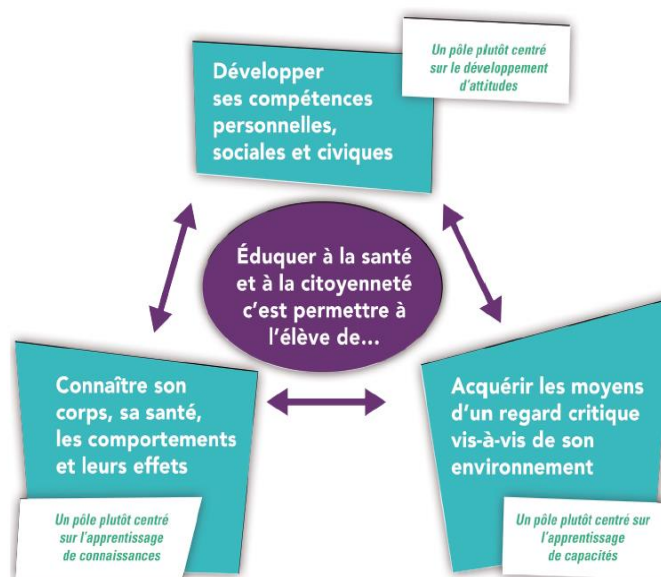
Un pôle plutôt centré sur le développement d'attitudes

Développer ses compétences personnelles, sociales et civiques

Éduquer à la santé et à la citoyenneté c'est permettre à l'élève de...

Connaître son corps, sa santé, les comportements et leurs effets

Un pôle plutôt centré sur l'apprentissage de connaissances

Acquérir les moyens d'un regard critique vis-à-vis de son environnement

Un pôle plutôt centré sur l'apprentissage de capacités